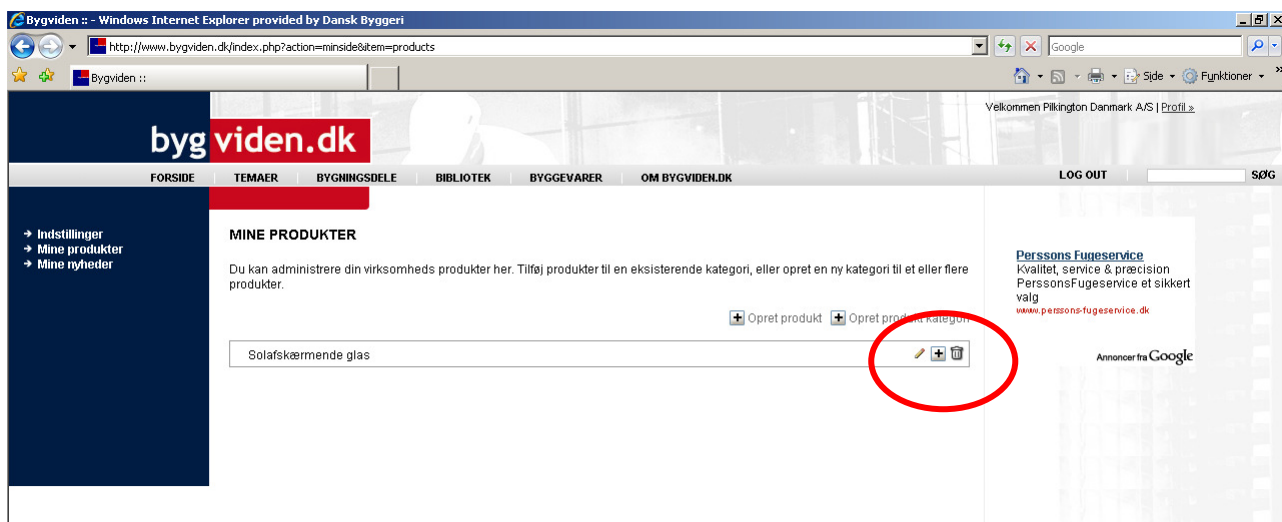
Bygviden :: - Windows Internet Explorer provided by Dansk Byggeri

http://www.bygviden.dk/index.php?action=minside&item=products

Google

Bygviden ::

Side · Funktioner

bygviden.dk

Velkommen Pilkington Danmark A/S | Profil »

FORSIDE TEMAER BYGNINGSDELE BIBLIOTEK BYGGEVARER OM BYGVIDEN.DK

LOG OUT SØG

→ Indstillinger
→ Mine produkter
→ Mine nyheder

MINE PRODUKTER

Du kan administrere din virksomheds produkter her. Tilføj produkter til en eksisterende kategori, eller opret en ny kategori til et eller flere produkter.

Opret produkt Opret produkt kategori

Solafskærmende glas

Perssons Fugeservice
Kvalitet, service & præcision PerssonsFugeservice et sikkert valg
www.perssons-fugeservice.dk

Annoncer fra Google